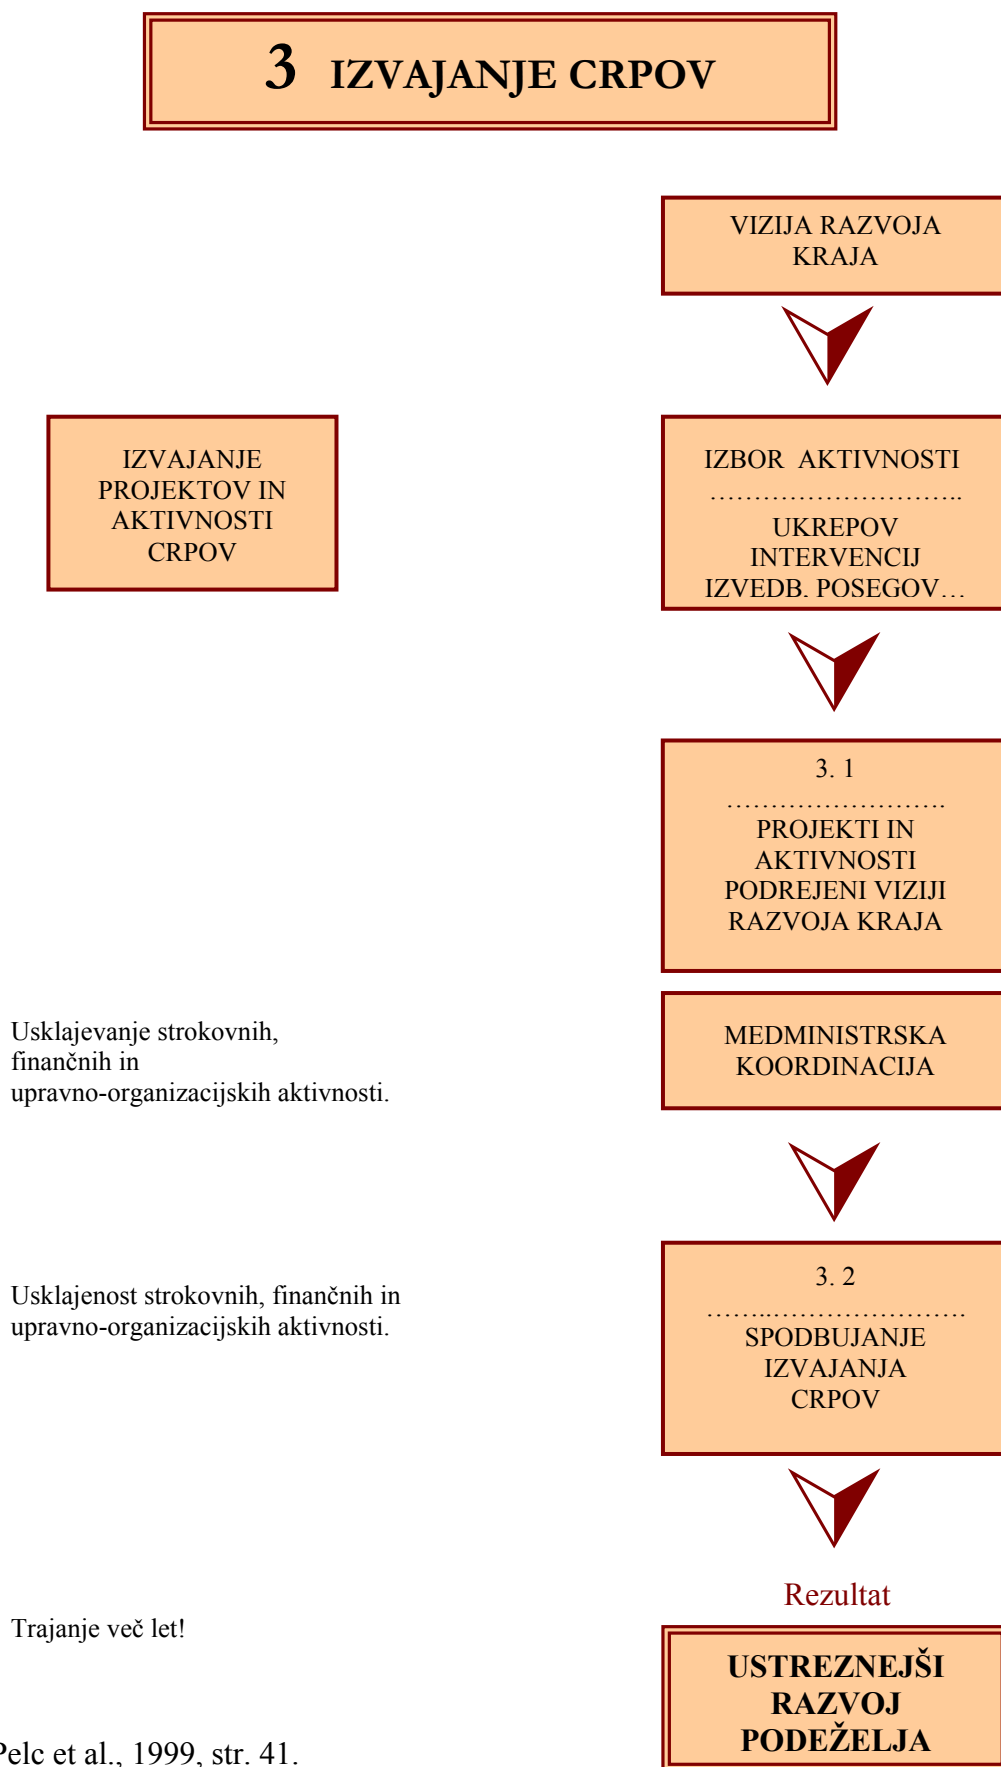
3 IZVAJANJE CRPOV

VIZIJA RAZVOJA KRAJA

IZVAJANJE PROJEKTOV IN AKTIVNOSTI CRPOV

IZBOR AKTIVNOSTI
………………………..
UKREPOV
INTERVENCIJ
IZVEDB. POSEGOV…

3. 1
……………………..
PROJEKTI IN AKTIVNOSTI PODREJENI VIZIJI RAZVOJA KRAJA

Usklajevanje strokovnih, finančnih in upravno-organizacijskih aktivnosti.

MEDMINISTRSKA KOORDINACIJA

Usklajenost strokovnih, finančnih in upravno-organizacijskih aktivnosti.

3. 2
……..……………………
SPODBUJANJE IZVAJANJA CRPOV

Rezultat

Trajanje več let!

USTREZNEJŠI RAZVOJ PODEŽELJA

Pelc et al., 1999, str. 41.